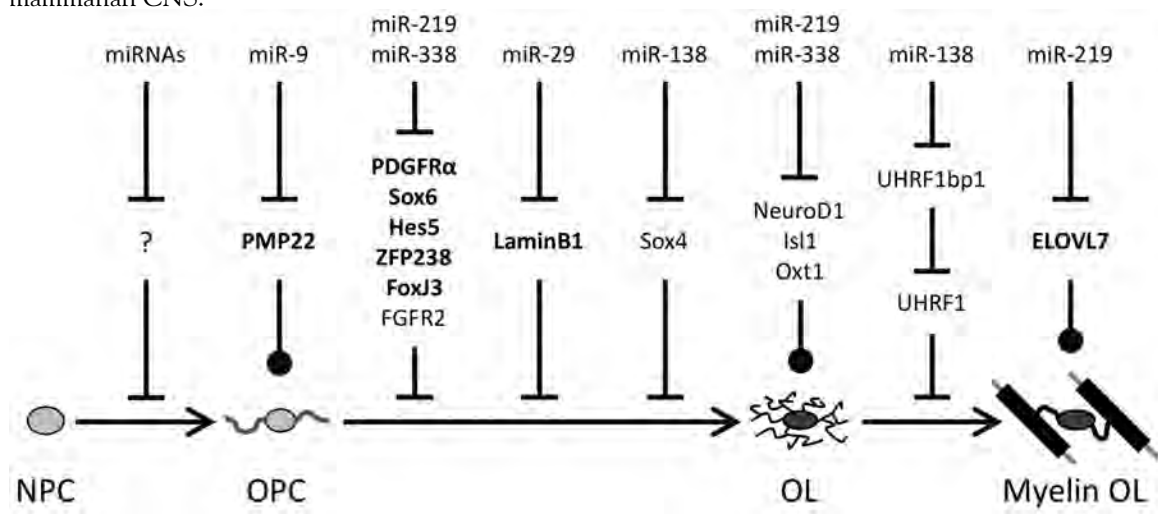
mammalian CNS.

miRNAs
?

miR-9
PMP22

miR-219
miR-338
PDGFRα
Sox6
Hes5
ZFP238
FoxJ3
FGFR2

miR-29
LaminB1

miR-138
Sox4

miR-219
miR-338
NeuroD1
Isl1
Oxt1

miR-138
UHRF1bp1
UHRF1

miR-219
ELOVL7

NPC
OPC
OL
Myelin OL